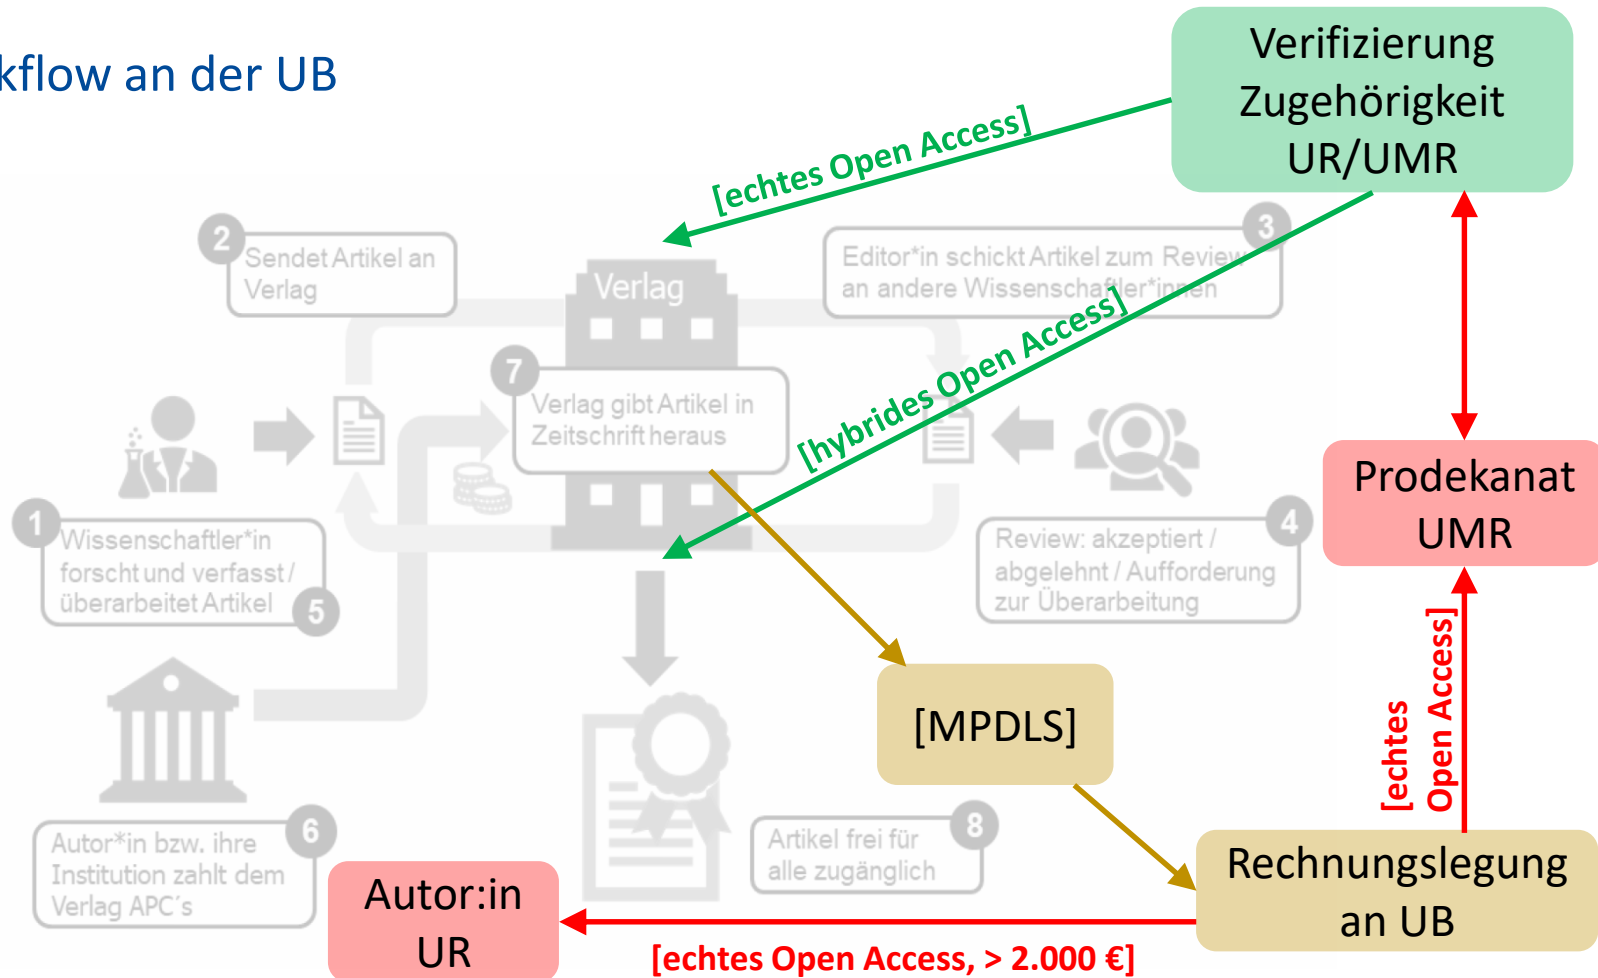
kflow an der UB

Verifizierung Zugehörigkeit UR/UMR

[echtes Open Access]

2 Sendet Artikel an Verlag

Verlag

3 Editor*in schickt Artikel zum Review an andere Wissenschaftler*innen

[hybrides Open Access]

7 Verlag gibt Artikel in Zeitschrift heraus

1 Wissenschaftler*in forscht und verfasst / überarbeitet Artikel 5

4 Review: akzeptiert / abgelehnt / Aufforderung zur Überarbeitung

Prodekanat UMR

[MPDLS]

[echtes Open Access]

6 Autor*in bzw. ihre Institution zahlt dem Verlag APC´s

8 Artikel frei für alle zugänglich

Autor:in UR

Rechnungslegung an UB

[echtes Open Access, > 2.000 €]